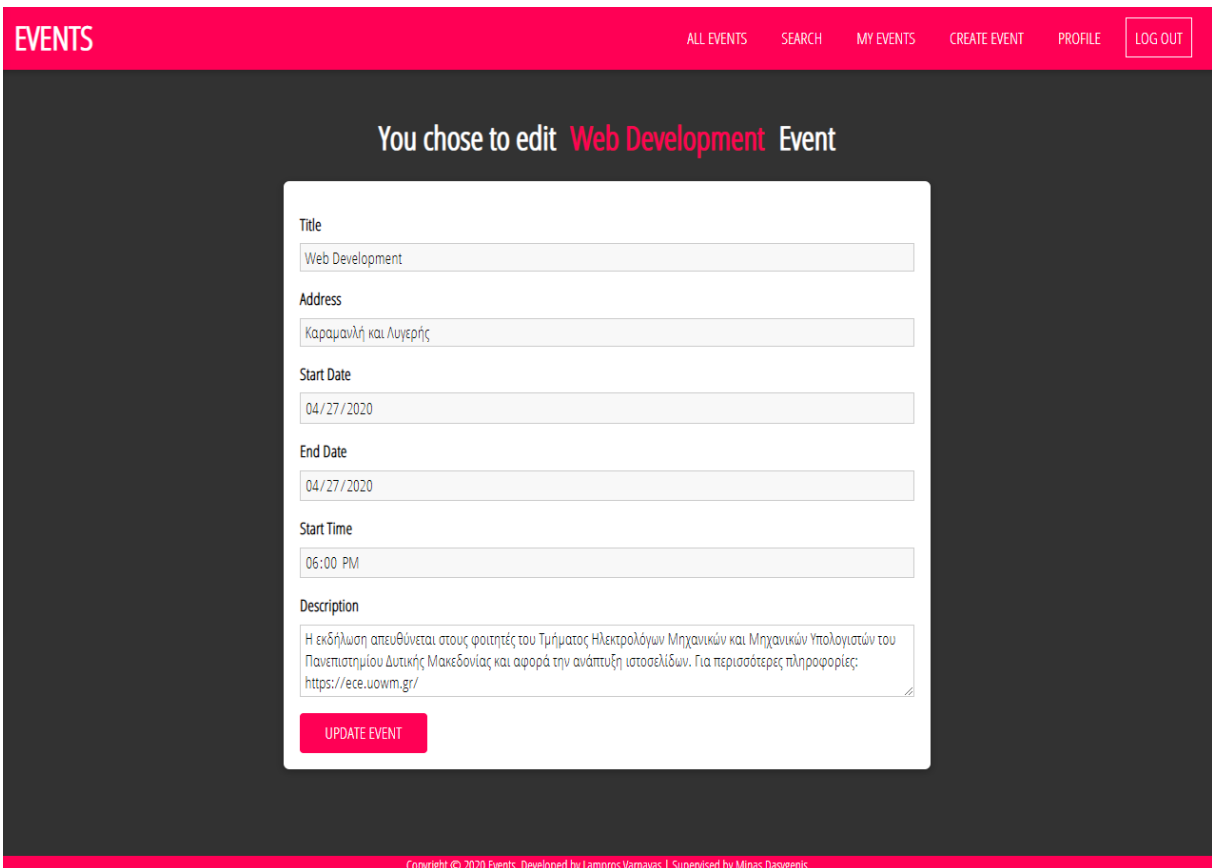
EVENTS

ALL EVENTS SEARCH MY EVENTS CREATE EVENT PROFILE LOG OUT

You chose to edit Web Development Event

Title

Web Development

Address

Καραμανλή και Λυγερής

Start Date

04/27/2020

End Date

04/27/2020

Start Time

06:00 PM

Description

Η εκδήλωση απευθύνεται στους φοιτητές του Τμήματος Ηλεκτρολόγων Μηχανικών και Μηχανικών Υπολογιστών του Πανεπιστημίου Δυτικής Μακεδονίας και αφορά την ανάπτυξη ιστοσελίδων. Για περισσότερες πληροφορίες: https://ece.uowm.gr/

UPDATE EVENT

Copyright © 2020 Events. Developed by Lampros Vamvas | Supervised by Minas Dasygenis